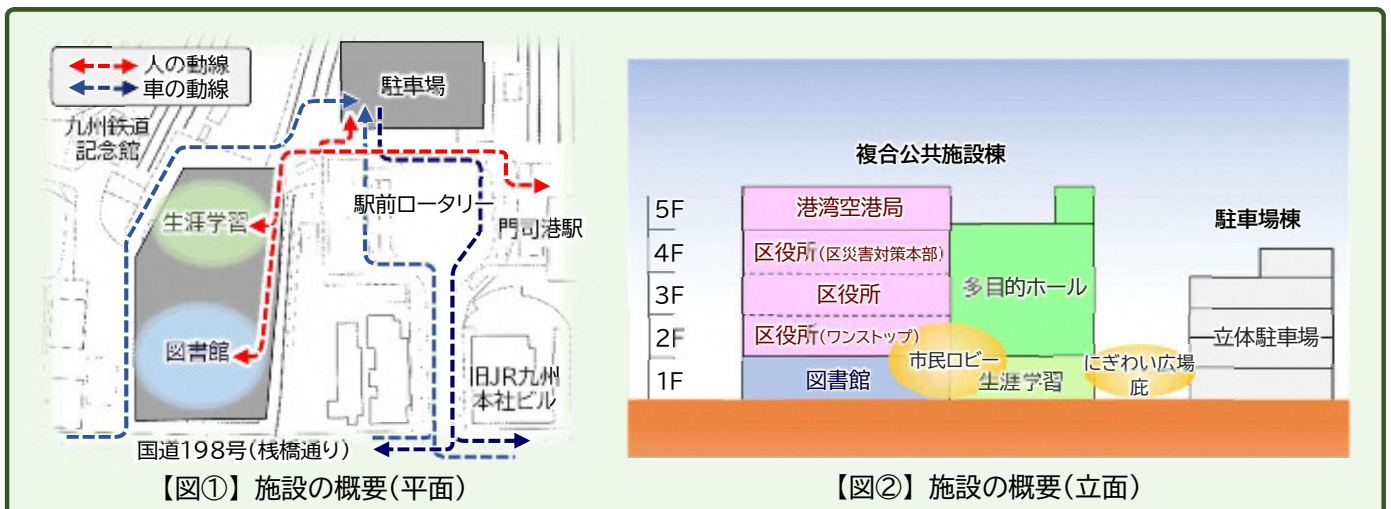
人の動線
車の動線
九州鉄道記念館
駐車場
駅前ロータリー
門司港駅
生涯学習
図書館
旧JR九州本社ビル
国道198号(桟橋通り)
【図①】施設の概要(平面)

複合公共施設棟
駐車場棟
5F
4F
3F
2F
1F
港湾空港局
区役所(区災害対策本部)
区役所
区役所(ワンストップ)
図書館
多目的ホール
市民ロビー
生涯学習
にぎわい広場
庇
立体駐車場
【図②】施設の概要(立面)